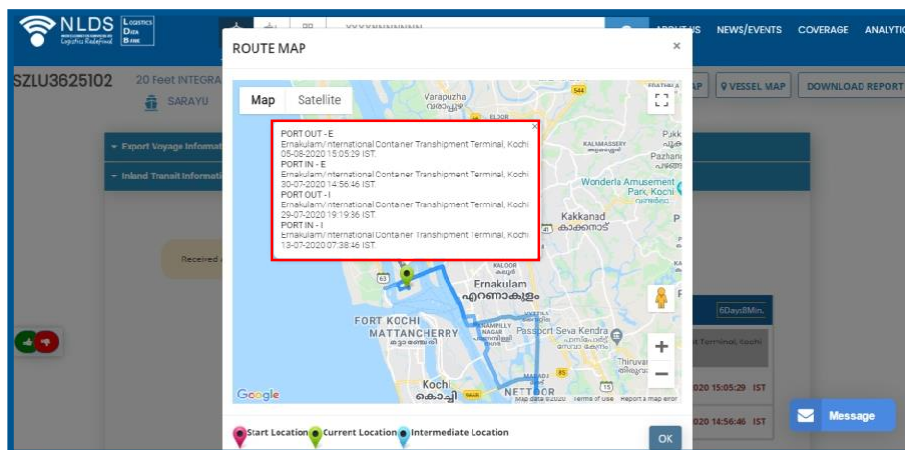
NLDS Logistics Data Bank Logistics Redefined

ABOUT US NEWS/EVENTS COVERAGE ANALYTIC

SZLU3625102 20 Feet INTEGRA

SARAYU

VESSEL MAP DOWNLOAD REPORT

Export Voyage Informat

Inland Transit Informati

Received

ROUTE MAP

×

Map Satellite

PORT OUT - E
Ernakulam/International Container Transhipment Terminal, Kochi
05-08-2020 15:05:29 IST.
PORT IN - E
Ernakulam/International Container Transhipment Terminal, Kochi
30-07-2020 14:56:46 IST.
PORT OUT - I
Ernakulam/International Container Transhipment Terminal, Kochi
29-07-2020 19:19:36 IST.
PORT IN - I
Ernakulam/International Container Transhipment Terminal, Kochi
13-07-2020 07:38:46 IST.

Varapuzha
വരാപ്പുഴ
ELOOR
KALAMASSERY
Pazhan
Wonderla Amusement Park, Kochi
Kakkanad
കാക്കനാട്
KALOOR
Ernakulam
എറണാകുളം
FORT KOCHI
MATTANCHERRY
മട്ടാഞ്ചേരി
Passport Seva Kendra
Thiruvan
Kochi
കൊച്ചി
NETTOOR
Google
Map data ©2020 Terms of Use Report a map error

6Days8Min.
Terminal, Kochi
2020 15:05:29 IST
2020 14:56:46 IST

Start Location Current Location Intermediate Location

OK

Message